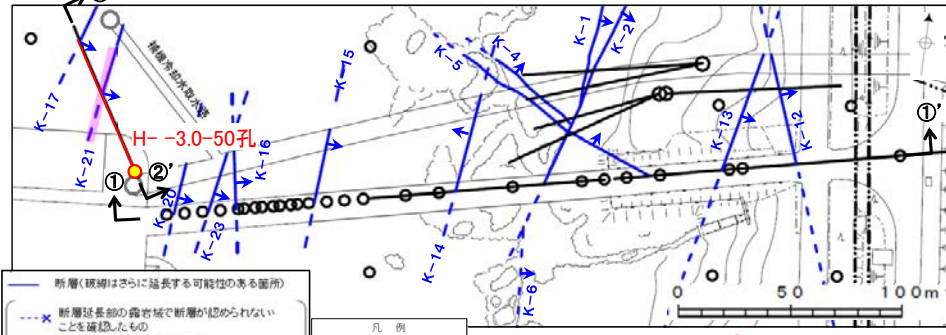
K-17
補助冷却水取水路
K-21
H- -3.0-50孔
①
②'
K-20
K-23
K-16
K-15
K-5
K-4
K-1
K-2
K-14
K-6
K-13
K-12
①'
0
50
100m
断層（破線はさらに延長する可能性のある箇所）
断層延長部の露岩域で断層が認められないことを確認したもの
凡　例